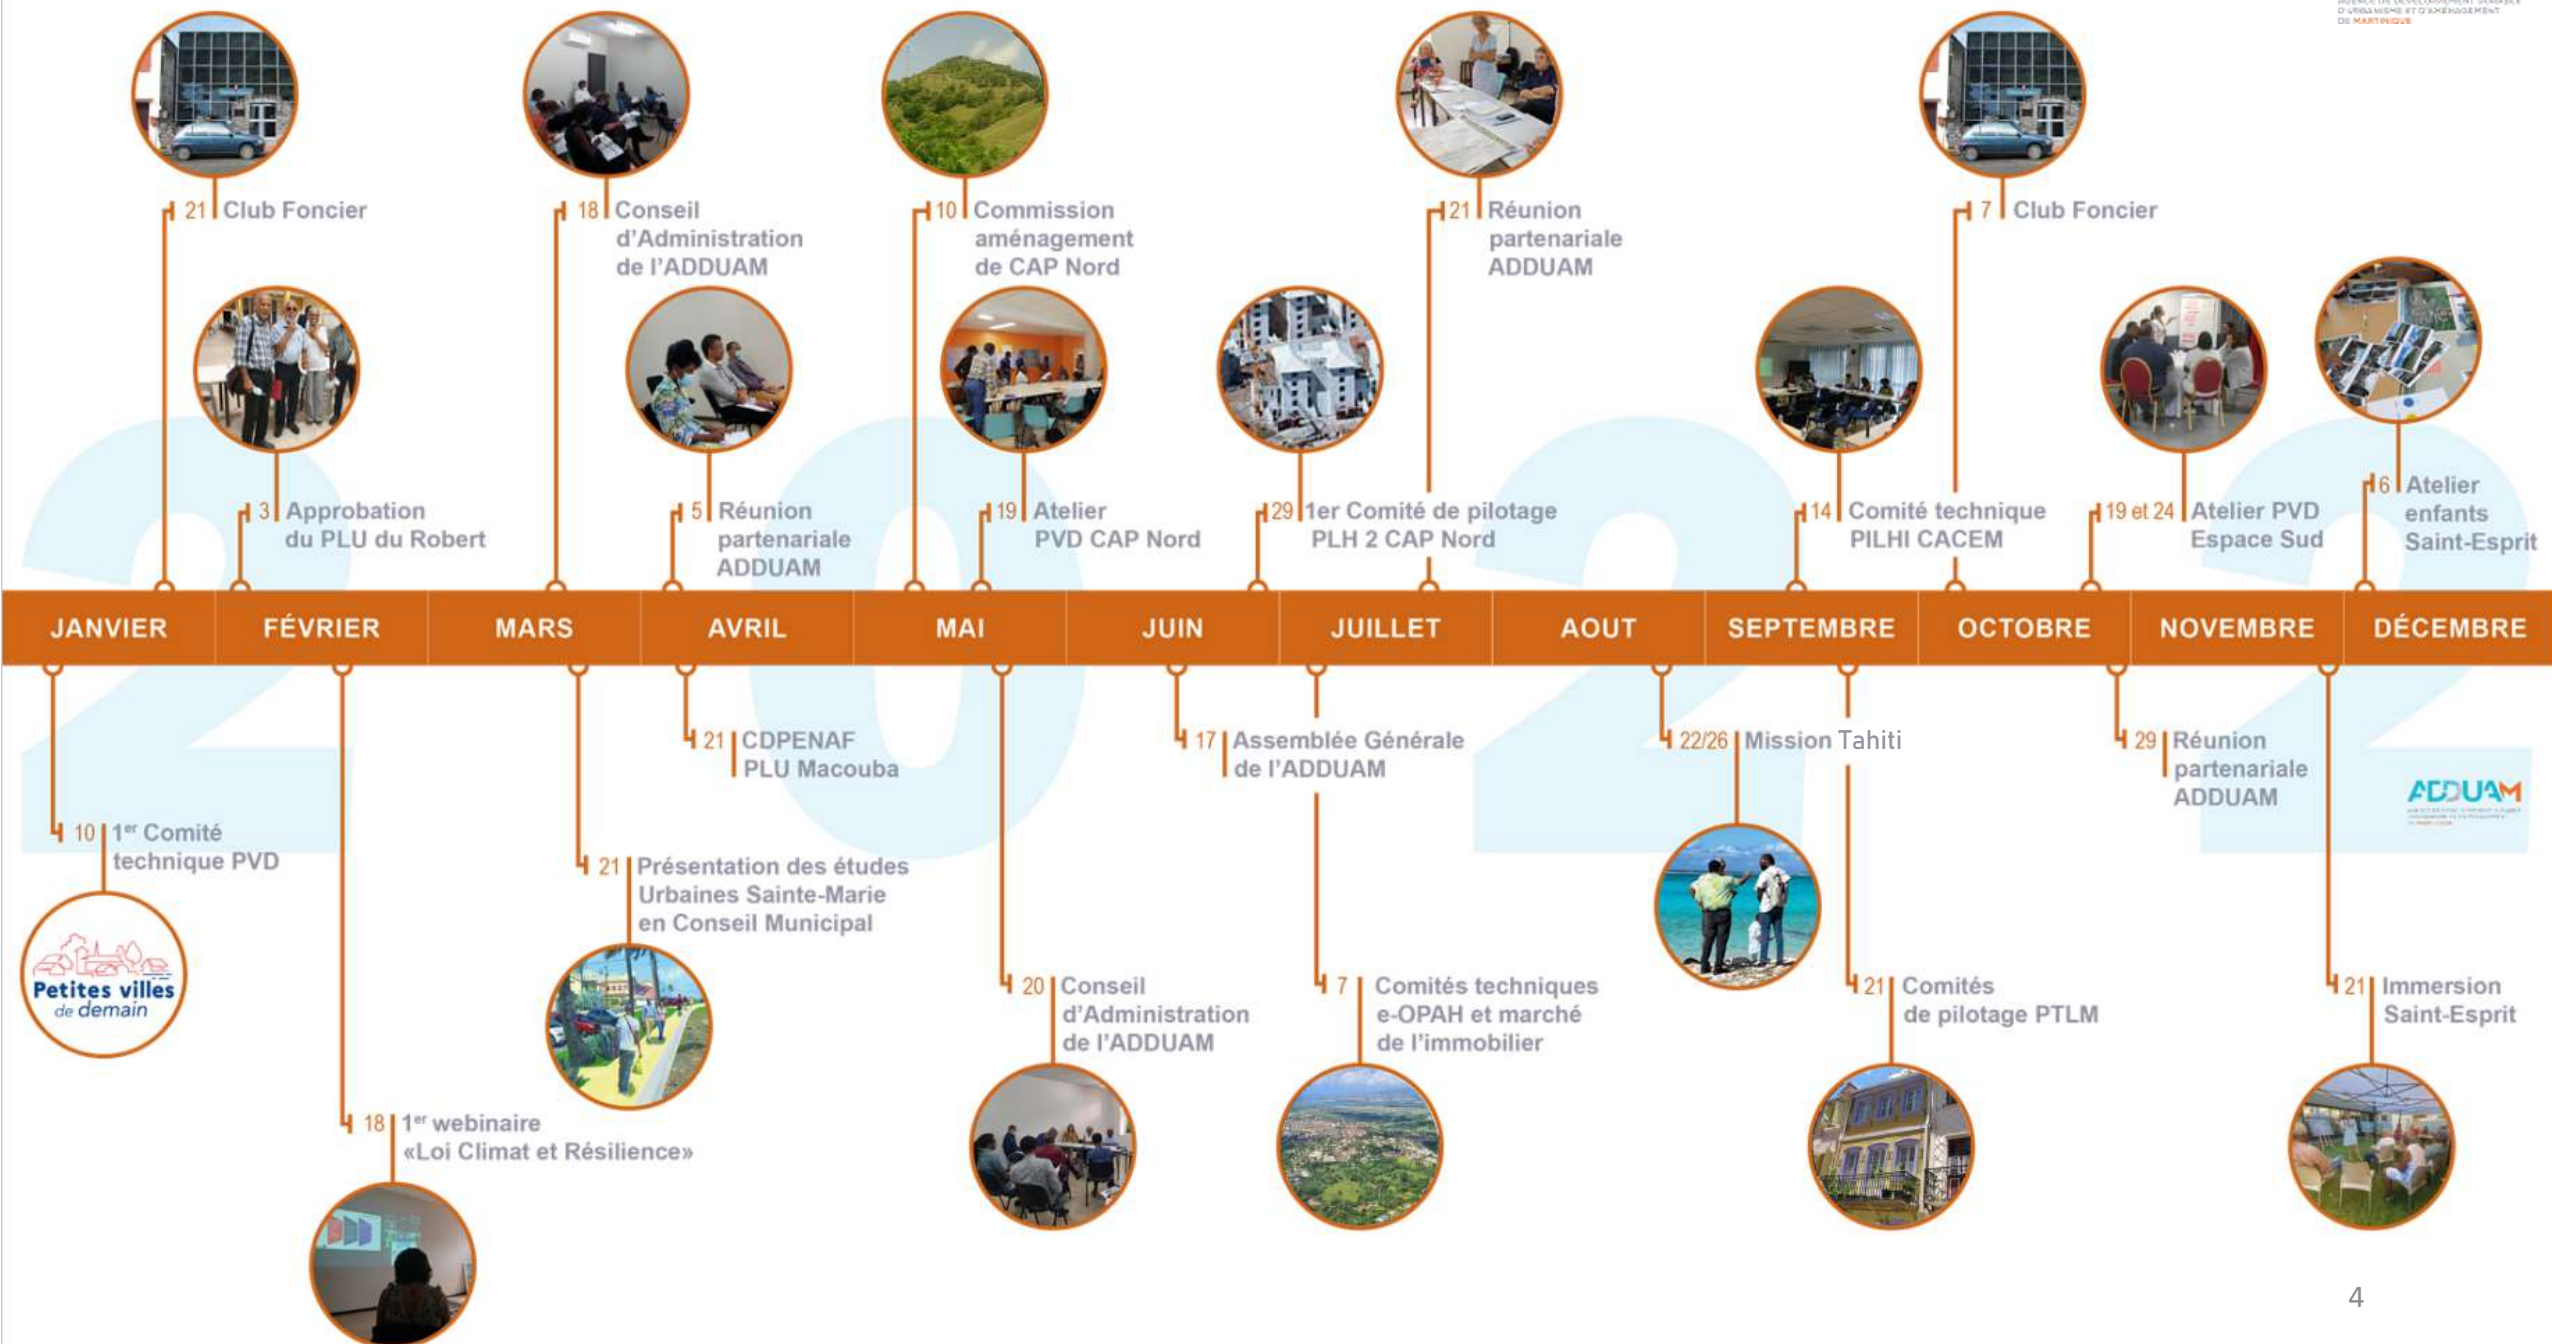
21 Club Foncier

18 Conseil d'Administration de l'ADDUAM

10 Commission aménagement de CAP Nord

21 Réunion partenariale ADDUAM

7 Club Foncier

3 Approbation du PLU du Robert

5 Réunion partenariale ADDUAM

19 Atelier PVD CAP Nord

29 1er Comité de pilotage PLH 2 CAP Nord

14 Comité technique PILHI CACEM

19 et 24 Atelier PVD Espace Sud

6 Atelier enfants Saint-Esprit

| JANVIER | FÉVRIER | MARS | AVRIL | MAI | JUIN | JUILLET | AOUT | SEPTEMBRE | OCTOBRE | NOVEMBRE | DÉCEMBRE |
|---|---|---|---|---|---|---|---|---|---|---|---|

21 CDPENAF PLU Macouba

17 Assemblée Générale de l'ADDUAM

22/26 Mission Tahiti

29 Réunion partenariale ADDUAM

ADDUAM

10 1$^{er}$ Comité technique PVD

Petites villes de demain

21 Présentation des études Urbaines Sainte-Marie en Conseil Municipal

20 Conseil d'Administration de l'ADDUAM

7 Comités techniques e-OPAH et marché de l'immobilier

21 Comités de pilotage PTLM

21 Immersion Saint-Esprit

18 1$^{er}$ webinaire «Loi Climat et Résilience»

4